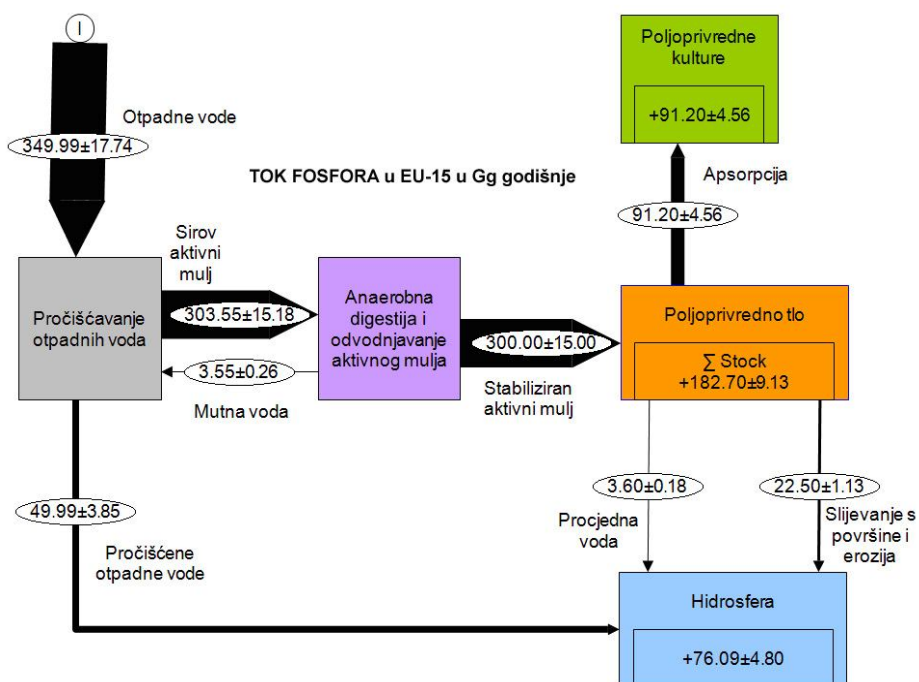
I

Otpadne vode

349.99±17.74

TOK FOSFORA u EU-15 u Gg godišnje

Poljoprivredne kulture

+91.20±4.56

Apsorpcija

91.20±4.56

Sirov aktivni mulj

303.55±15.18

Pročišćavanje otpadnih voda

Anaerobna digestija i odvodnjavanje aktivnog mulja

300.00±15.00

Poljoprivredno tlo

∑ Stock +182.70±9.13

3.55±0.26

Mutna voda

Stabiliziran aktivni mulj

3.60±0.18

22.50±1.13

49.99±3.85

Procjedna voda

Slijevanje s površine i erozija

Pročišćene otpadne vode

Hidrosfera

+76.09±4.80